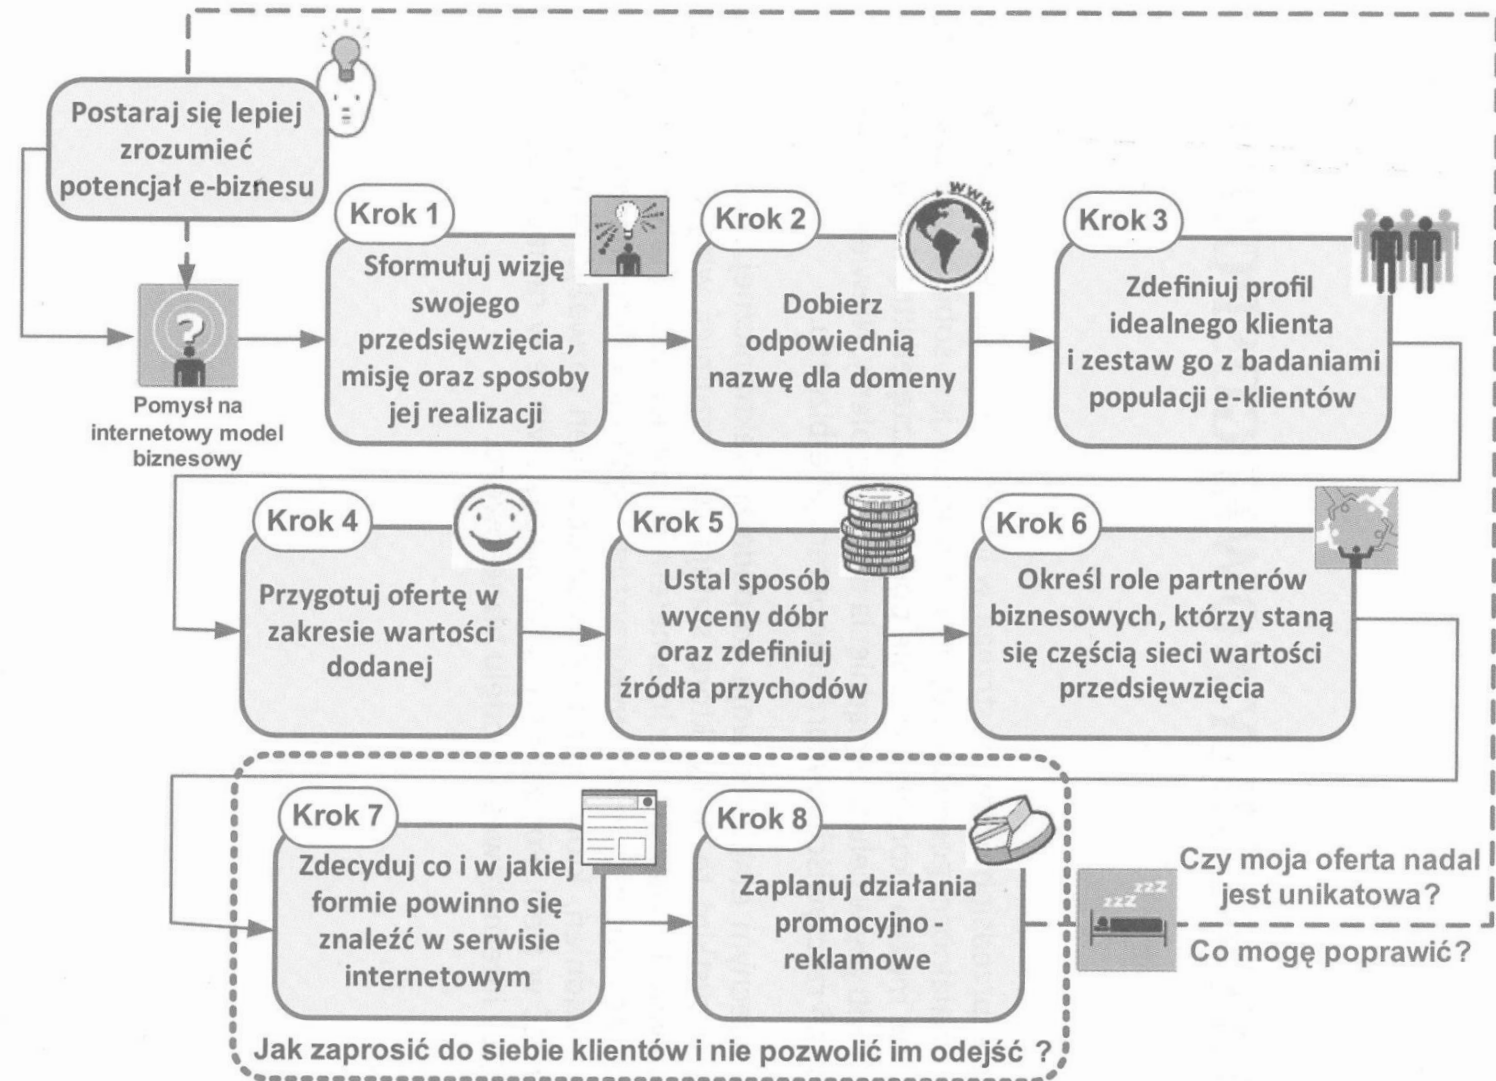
Postaraj się lepiej zrozumieć potencjał e-biznesu

Pomysł na internetowy model biznesowy

Krok 1
Sformułuj wizję swojego przedsięwzięcia, misję oraz sposoby jej realizacji

Krok 2
www
Dobierz odpowiednią nazwę dla domeny

Krok 3
Zdefiniuj profil idealnego klienta i zestaw go z badaniami populacji e-klientów

Krok 4
Przygotuj ofertę w zakresie wartości dodanej

Krok 5
Ustal sposób wyceny dóbr oraz zdefiniuj źródła przychodów

Krok 6
Określ role partnerów biznesowych, którzy staną się częścią sieci wartości przedsięwzięcia

Krok 7
Zdecyduj co i w jakiej formie powinno się znaleźć w serwisie internetowym

Krok 8
Zaplanuj działania promocyjno - reklamowe

Jak zaprosić do siebie klientów i nie pozwolić im odejść ?

zzZ
Czy moja oferta nadal jest unikatowa?

Co mogę poprawić?